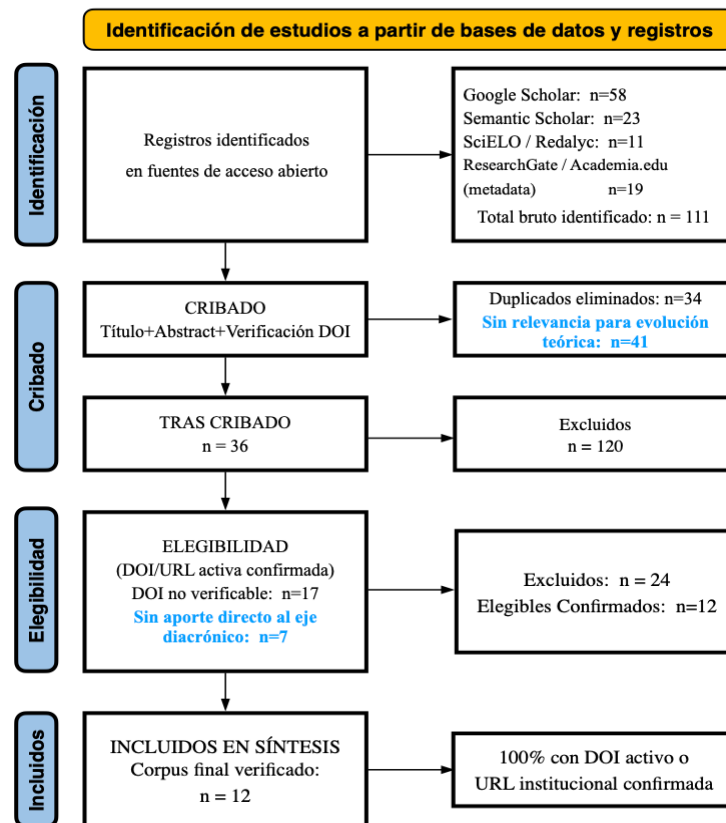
Identificación de estudios a partir de bases de datos y registros

Identificación

Registros identificados en fuentes de acceso abierto

Google Scholar: n=58
Semantic Scholar: n=23
SciELO / Redalyc: n=11
ResearchGate / Academia.edu (metadata) n=19
Total bruto identificado: n = 111

Cribado

CRIBADO
Título+Abstract+Verificación DOI

Duplicados eliminados: n=34
Sin relevancia para evolución teórica: n=41

TRAS CRIBADO
n = 36

Excluidos
n = 120

Elegibilidad

ELEGIBILIDAD
(DOI/URL activa confirmada)
DOI no verificable: n=17
Sin aporte directo al eje diacrónico: n=7

Excluidos: n = 24
Elegibles Confirmados: n=12

Incluidos

INCLUIDOS EN SÍNTESIS
Corpus final verificado:
n = 12

100% con DOI activo o URL institucional confirmada